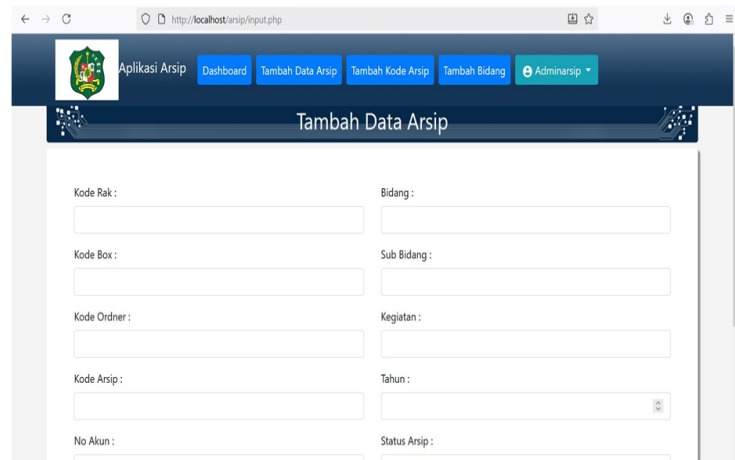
http://localhost/arsip/input.php

Aplikasi Arsip Dashboard Tambah Data Arsip Tambah Kode Arsip Tambah Bidang Adminarsip

Tambah Data Arsip

Kode Rak :

Bidang :

Kode Box :

Sub Bidang :

Kode Ordner :

Kegiatan :

Kode Arsip :

Tahun :

No Akun :

Status Arsip :